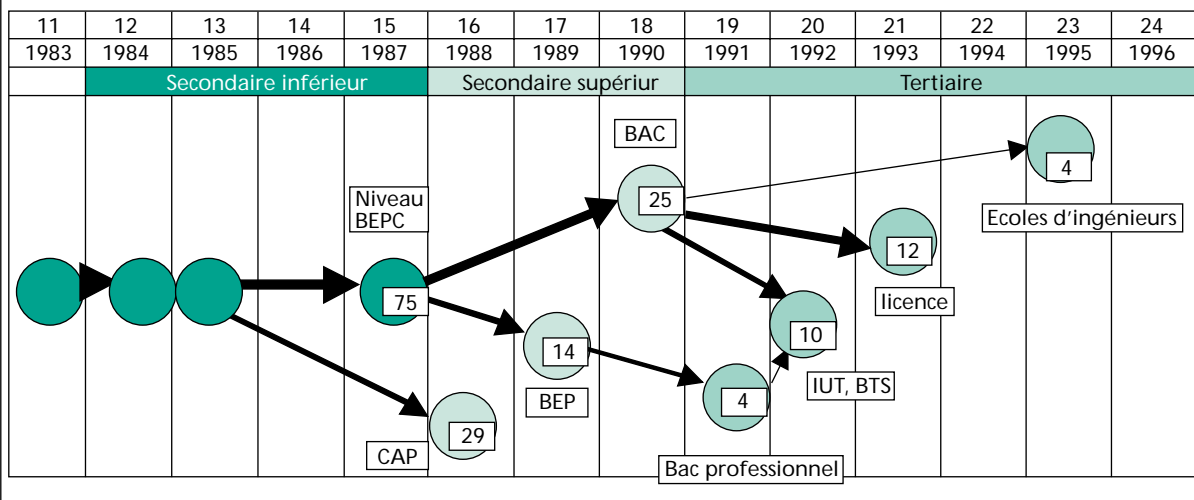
| 11 | 12 | 13 | 14 | 15 | 16 | 17 | 18 | 19 | 20 | 21 | 22 | 23 | 24 |
|---|---|---|---|---|---|---|---|---|---|---|---|---|---|
| 1983 | 1984 | 1985 | 1986 | 1987 | 1988 | 1989 | 1990 | 1991 | 1992 | 1993 | 1994 | 1995 | 1996 |

Secondaire inférieur

Secondaire supériur

Tertiaire

BAC

4

25

Niveau BEPC

Ecoles d'ingénieurs

12

75

licence

14

10

4

IUT, BTS

BEP

29

CAP

Bac professionnel